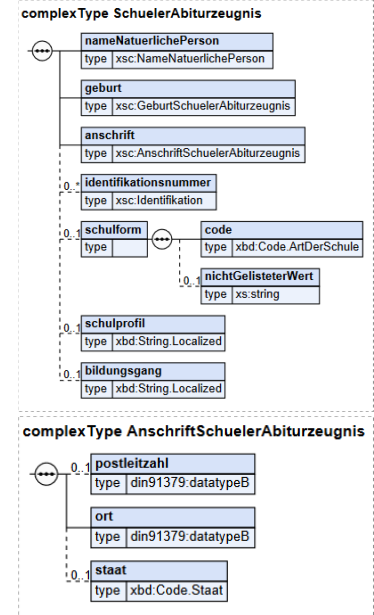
complexType SchuelerAbiturzeugnis

nameNatuerlichePerson
type xsc:NameNatuerlichePerson

geburt
type xsc:GeburtSchuelerAbiturzeugnis

anschrift
type xsc:AnschriftSchuelerAbiturzeugnis

0..* identifikationsnummer
type xsc:Identifikation

0..1 schulform
type

code
type xbd:Code.ArtDerSchule

0..1 nichtGelisteterWert
type xs:string

0..1 schulprofil
type xbd:String.Localized

0..1 bildungsgang
type xbd:String.Localized

complexType AnschriftSchuelerAbiturzeugnis

0..1 postleitzahl
type din91379:datatypeB

ort
type din91379:datatypeB

0..1 staat
type xbd:Code.Staat